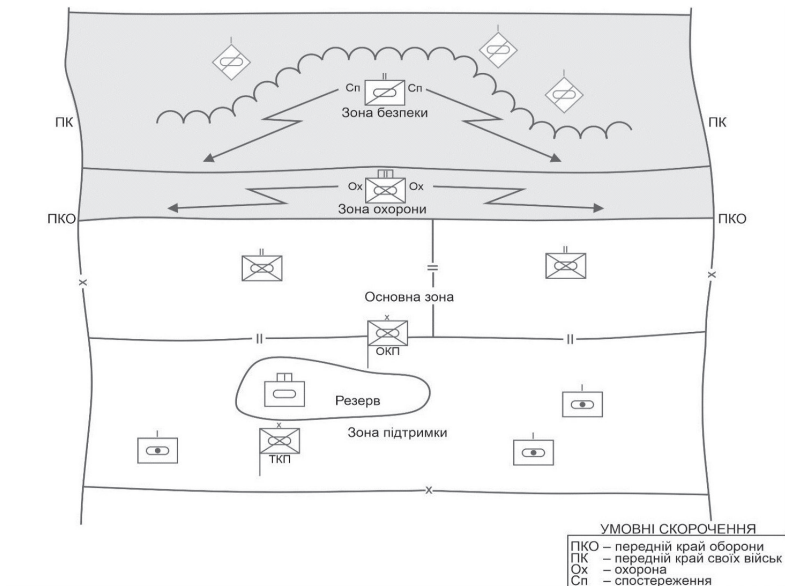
I
II
Сп
Сп
I
I
Зона безпеки
ПК
ПК
Ох
Ох
Зона охорони
ПКО
ПКО
II
II
II
x
x
Основна зона
x
II
II
ОКП
I
Резерв
I
Зона підтримки
x
I
ТКП
x

УМОВНІ СКОРОЧЕННЯ
ПКО – передній край оборони
ПК – передній край своїх військ
Ох – охорона
Сп – спостереження